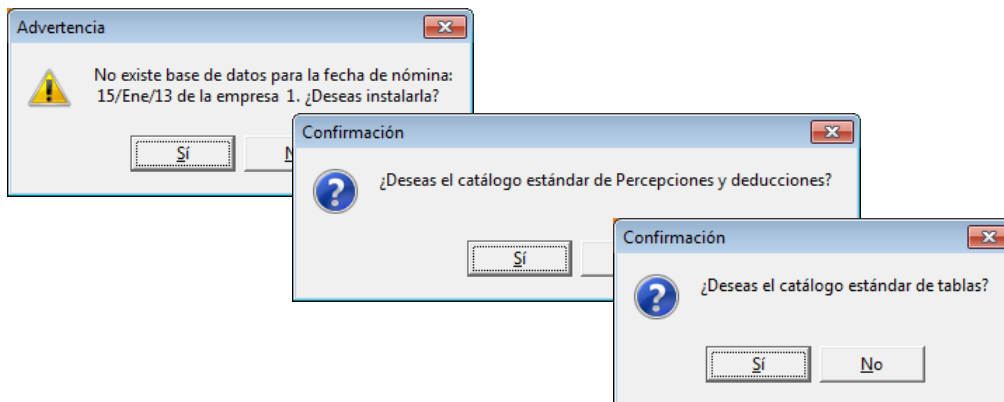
Advertencia

No existe base de datos para la fecha de nómina: 15/Ene/13 de la empresa 1. ¿Deseas instalarla?

Sí

N

Confirmación

¿Deseas el catálogo estándar de Percepciones y deducciones?

Sí

Confirmación

¿Deseas el catálogo estándar de tablas?

Sí

No